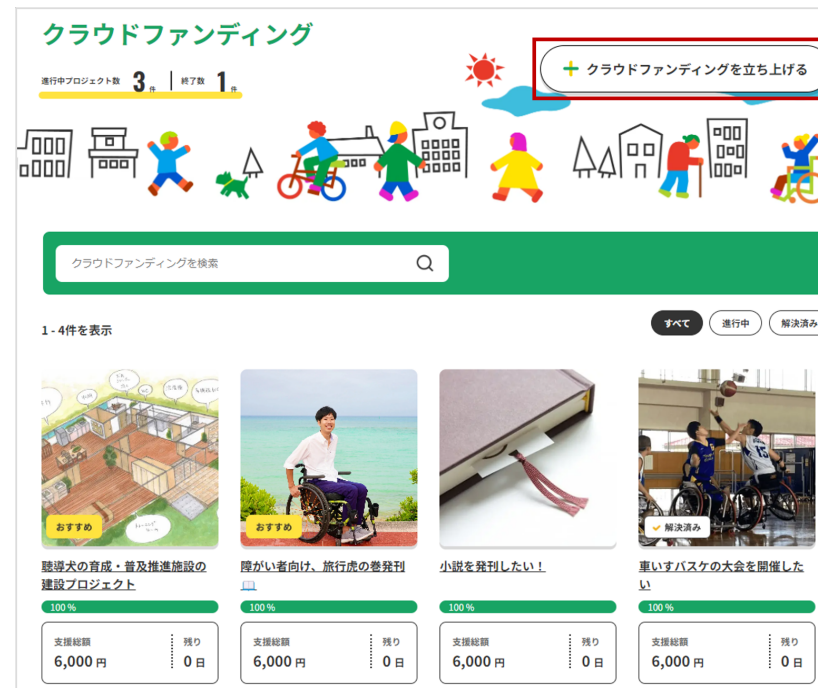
クラウドファンディング

進行中プロジェクト数 3件 | 終了数 1件

+ クラウドファンディングを立ち上げる

クラウドファンディングを検索

1 - 4件を表示

すべて 進行中 解決済み

おすすめ
聴導犬の育成・普及推進施設の建設プロジェクト
100 %
支援総額 6,000円 | 残り 0日

おすすめ
障がい者向け、旅行虎の巻発刊 📖
100 %
支援総額 6,000円 | 残り 0日

小説を発刊したい！
100 %
支援総額 6,000円 | 残り 0日

解決済み
車いすバスケの大会を開催したい
100 %
支援総額 6,000円 | 残り 0日